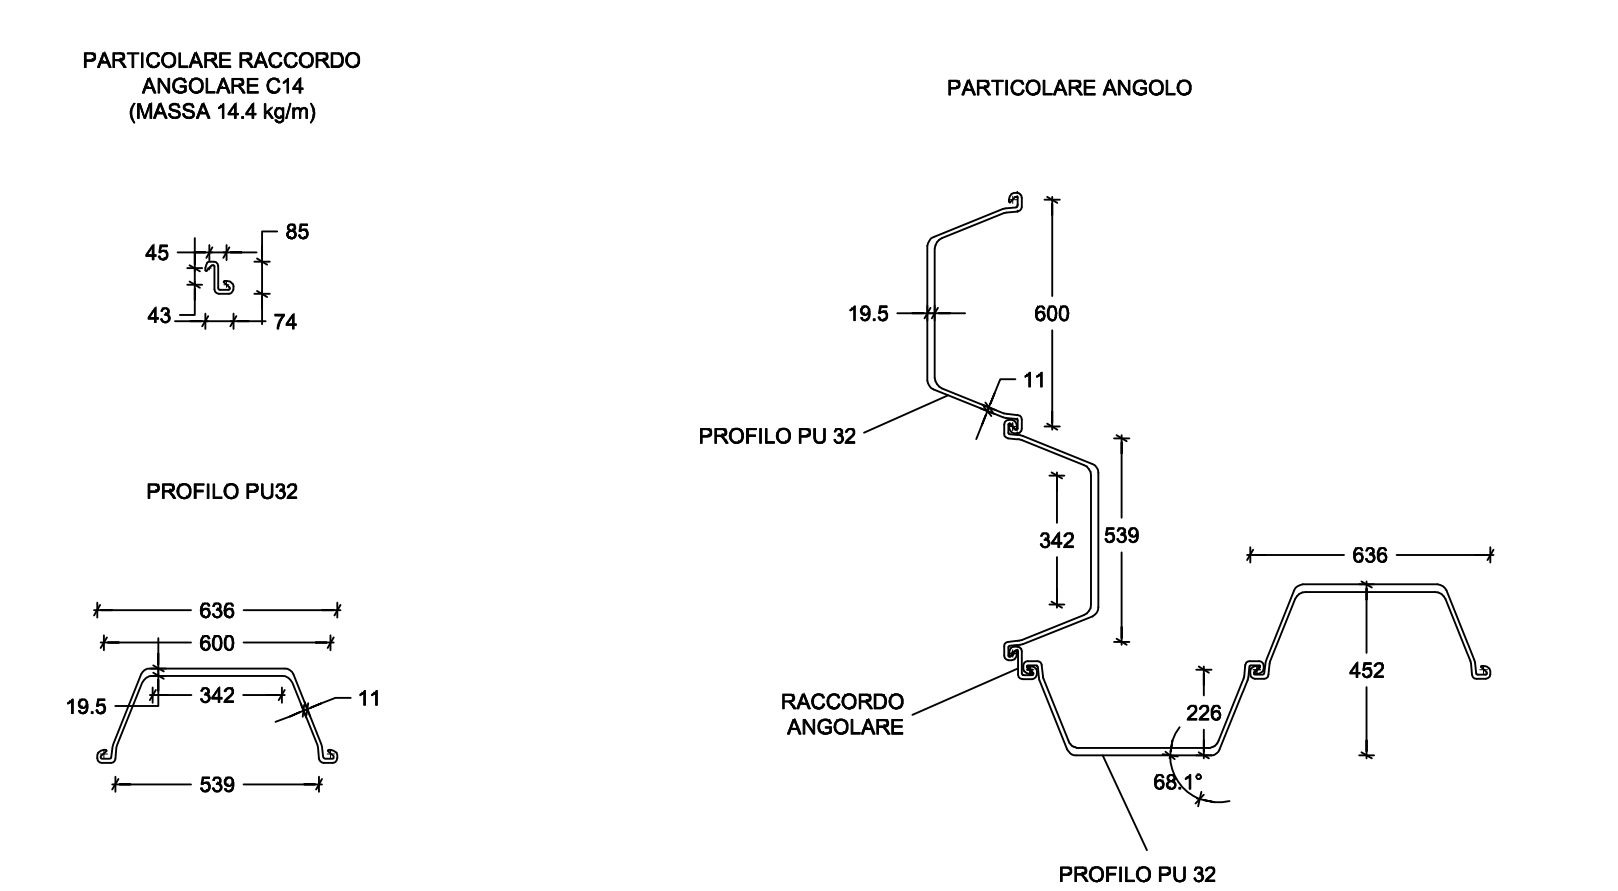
PARTICOLARE RACCORDO
ANGOLARE C14
(MASSA 14.4 kg/m)

45
85
43
74

PROFILO PU32

636
600
19.5
342
11
539

PARTICOLARE ANGOLO

19.5
600
11
PROFILO PU 32
342
539
636
452
RACCORDO
ANGOLARE
226
68.1°
PROFILO PU 32